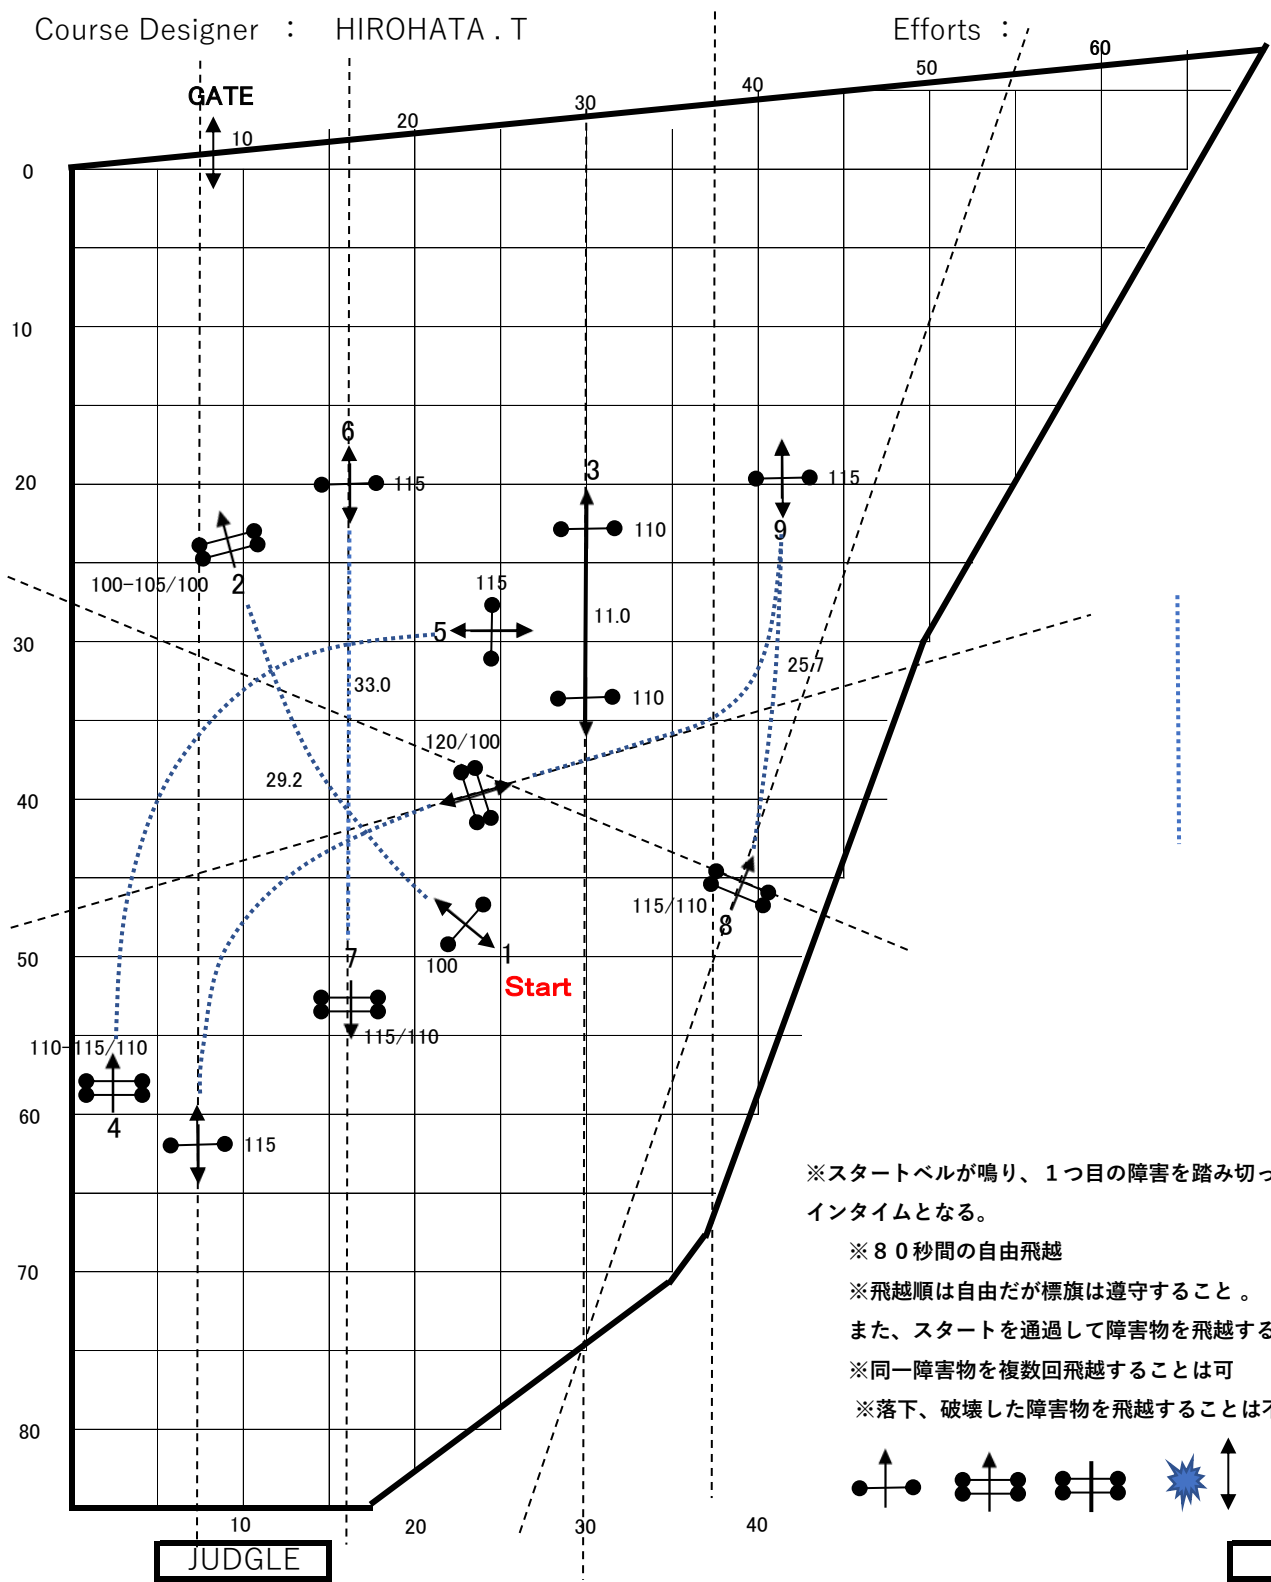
Course Designer : HIROHATA . T

Efforts :

GATE

10 20 30 40 50 60

0
10
20
30
40
50
60
70
80

6
115
3
110
115
9
100−105/100
2
115
5
11.0
33.0
110
25.7
120/100
29.2
115/110
8
1
100
Start
7
110−115/110
115/110
4
115

※スタートベルが鳴り、１つ目の障害を踏み切っ
インタイムとなる。
※８０秒間の自由飛越
※飛越順は自由だが標旗は遵守すること 。
また、スタートを通過して障害物を飛越する
※同一障害物を複数回飛越することは可
※落下、破壊した障害物を飛越することは不

10 20 30 40

JUDGLE